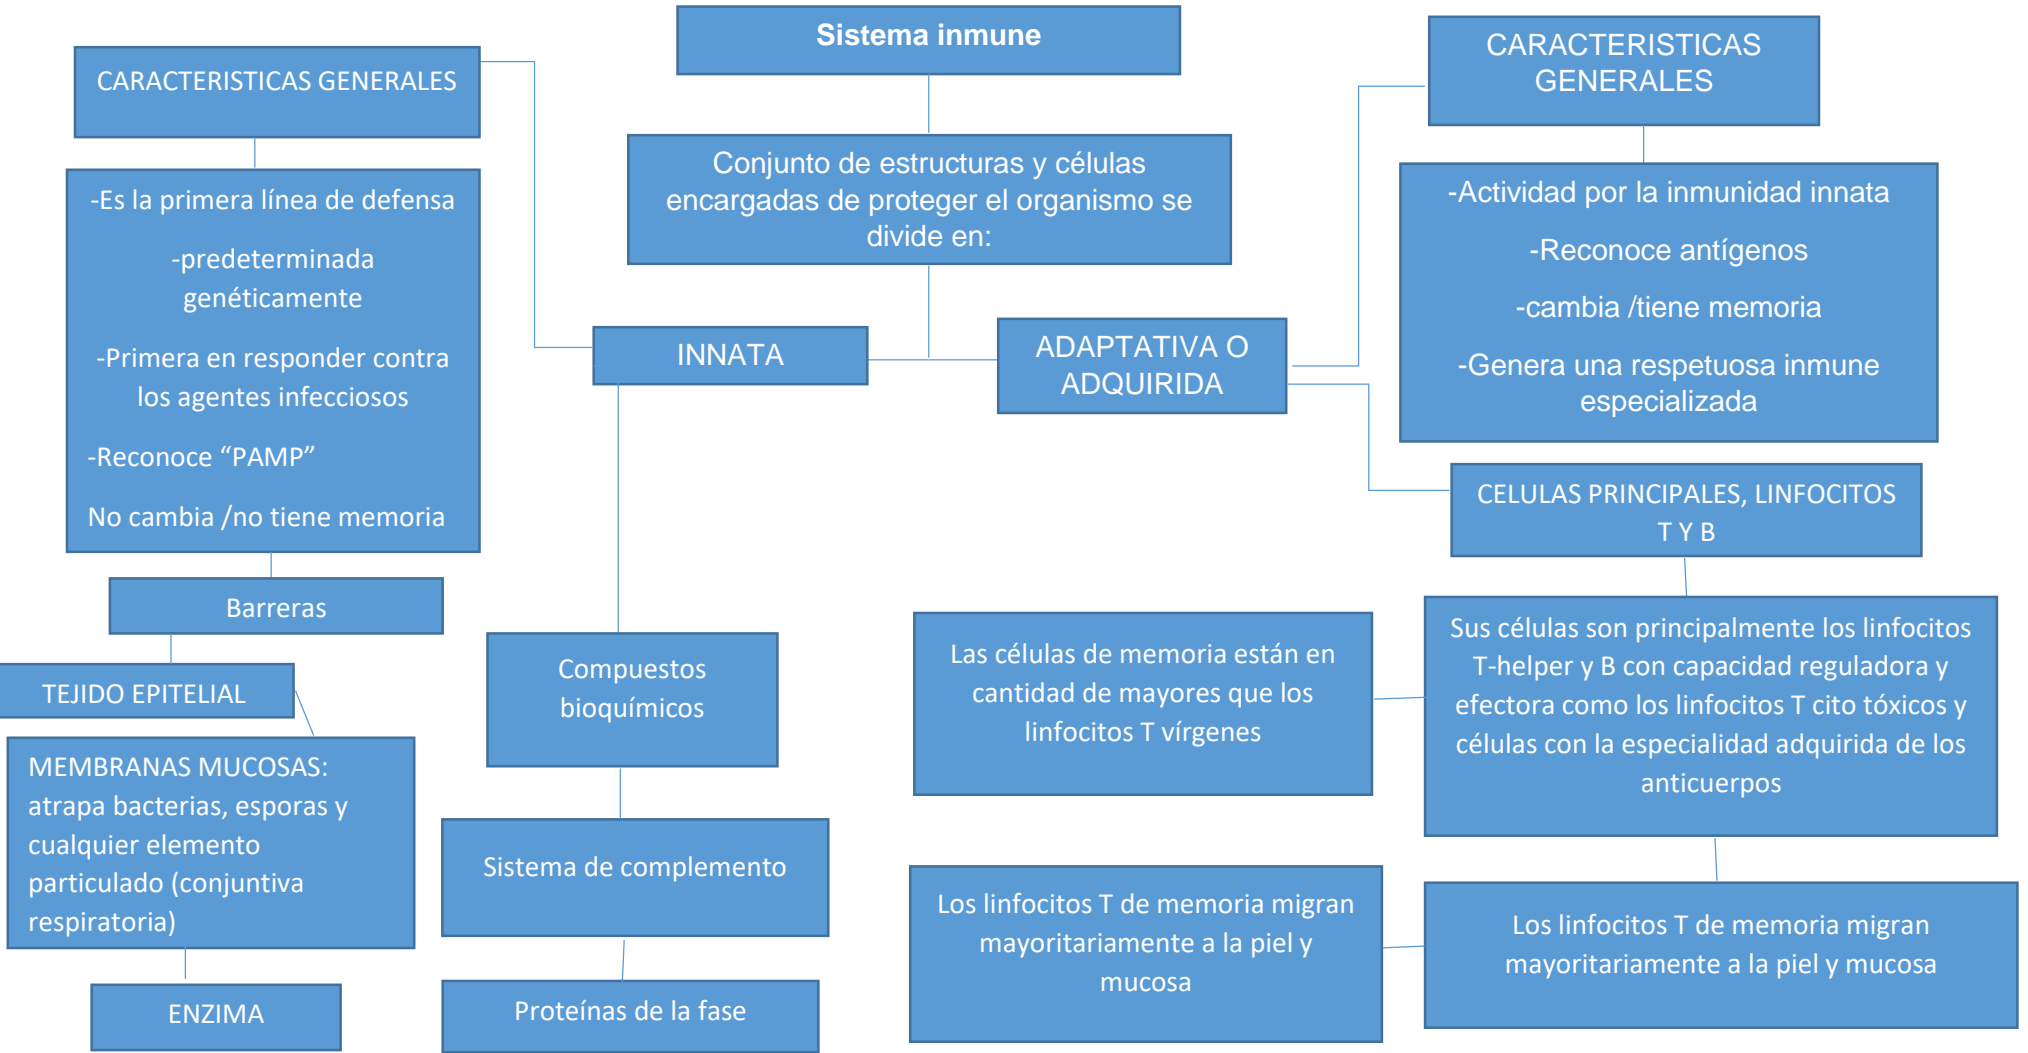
Sistema inmune

Conjunto de estructuras y células encargadas de proteger el organismo se divide en:

INNATA

ADAPTATIVA O ADQUIRIDA

CARACTERISTICAS GENERALES

-Es la primera línea de defensa

-predeterminada genéticamente

-Primera en responder contra los agentes infecciosos

-Reconoce “PAMP”

No cambia /no tiene memoria

Barreras

TEJIDO EPITELIAL

MEMBRANAS MUCOSAS: atrapa bacterias, esporas y cualquier elemento particulado (conjuntiva respiratoria)

ENZIMA

Compuestos bioquímicos

Sistema de complemento

Proteínas de la fase

CARACTERISTICAS GENERALES

-Actividad por la inmunidad innata

-Reconoce antígenos

-cambia /tiene memoria

-Genera una respetuosa inmune especializada

CELULAS PRINCIPALES, LINFOCITOS T Y B

Sus células son principalmente los linfocitos T-helper y B con capacidad reguladora y efectora como los linfocitos T cito tóxicos y células con la especialidad adquirida de los anticuerpos

Las células de memoria están en cantidad de mayores que los linfocitos T vírgenes

Los linfocitos T de memoria migran mayoritariamente a la piel y mucosa

Los linfocitos T de memoria migran mayoritariamente a la piel y mucosa